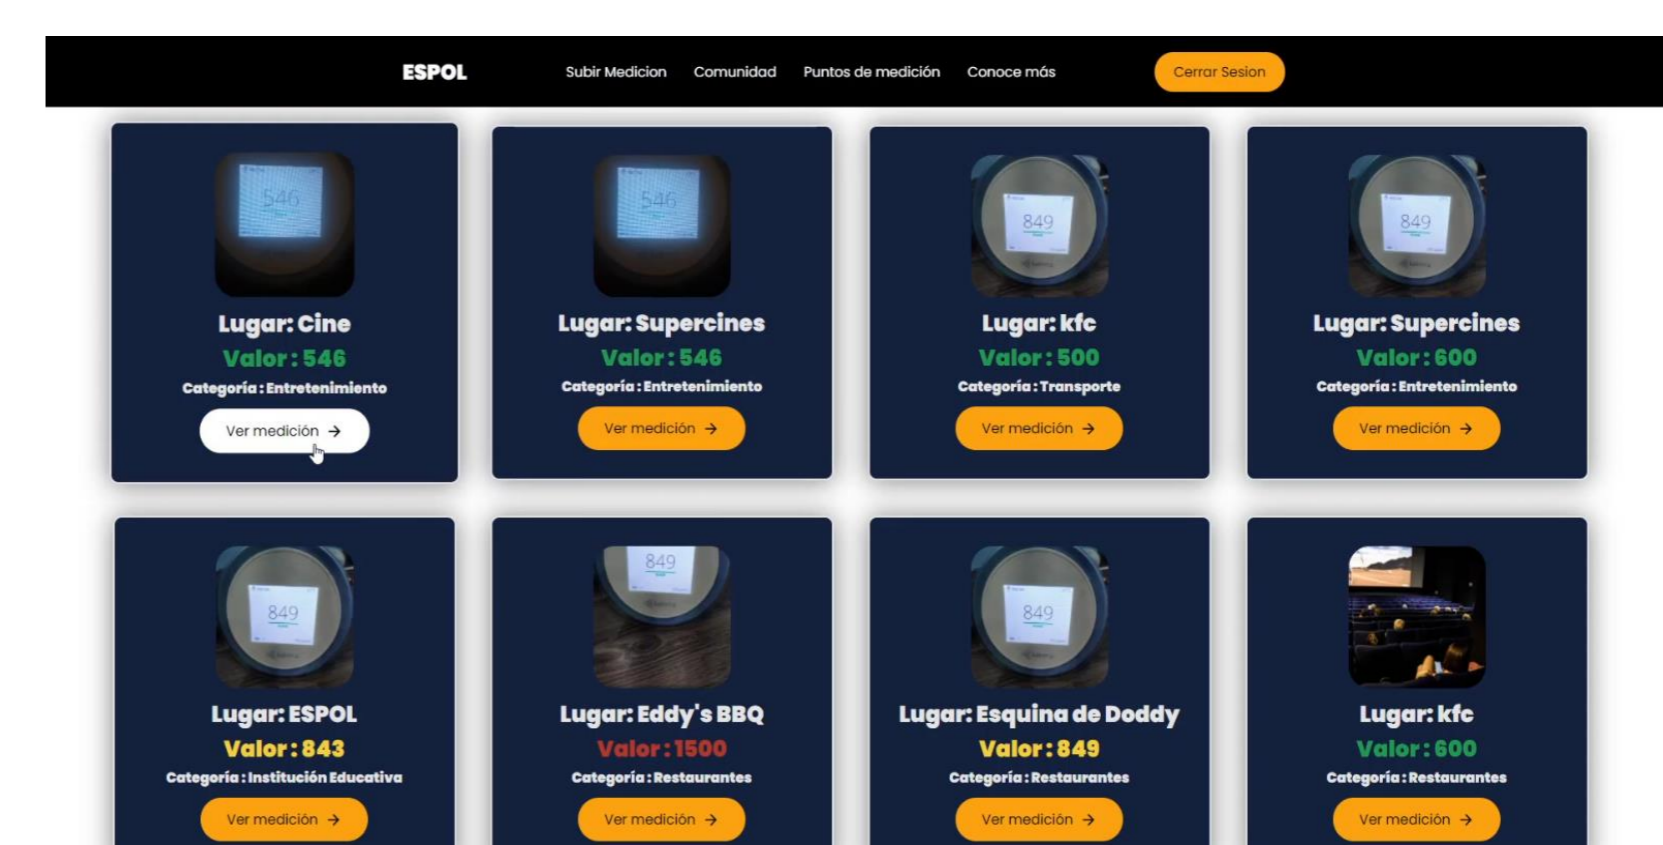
ESPOL Subir Medicion Comunidad Puntos de medición Conoce más Cerrar Sesion

546

Lugar: Cine
Valor : 546
Categoría : Entretenimiento
Ver medición →

546

Lugar: Supercines
Valor : 546
Categoría : Entretenimiento
Ver medición →

849

Lugar: kfc
Valor : 500
Categoría : Transporte
Ver medición →

849

Lugar: Supercines
Valor : 600
Categoría : Entretenimiento
Ver medición →

849

Lugar: ESPOL
Valor : 843
Categoría : Institución Educativa
Ver medición →

849

Lugar: Eddy's BBQ
Valor : 1500
Categoría : Restaurantes
Ver medición →

849

Lugar: Esquina de Doddy
Valor : 849
Categoría : Restaurantes
Ver medición →

Lugar: kfc
Valor : 600
Categoría : Restaurantes
Ver medición →